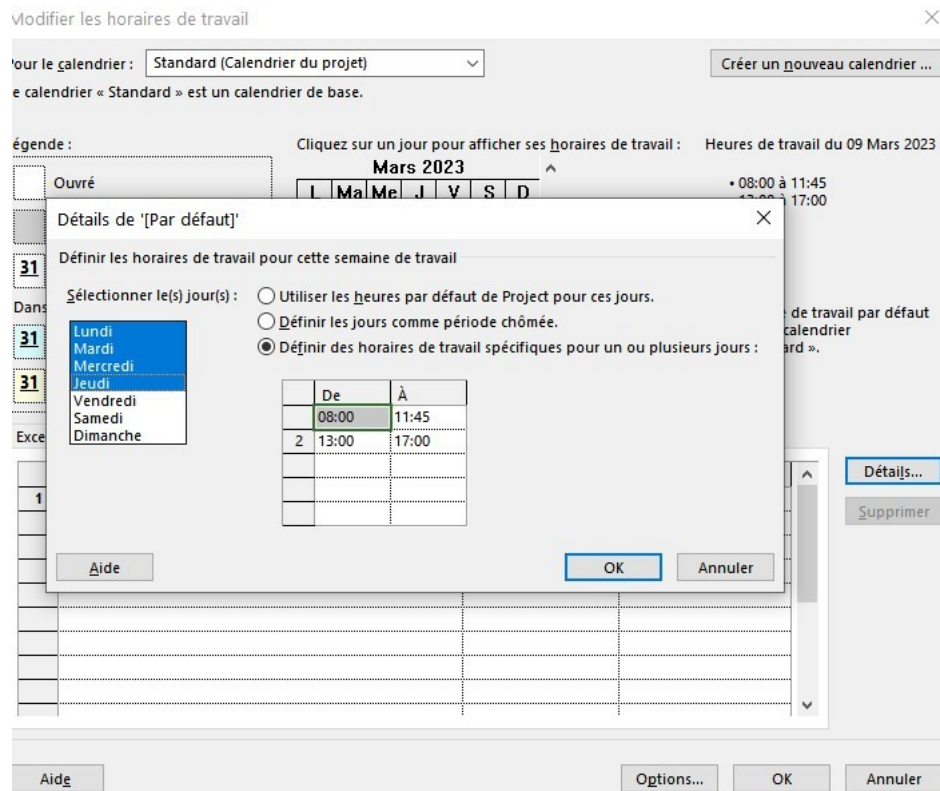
Modifier les horaires de travail

Pour le calendrier : Standard (Calendrier du projet)

Créer un nouveau calendrier ...

Le calendrier « Standard » est un calendrier de base.

Légende :

Ouvré

31

Dans

31

31

Cliquez sur un jour pour afficher ses horaires de travail :

Mars 2023

| L | Ma | Me | J | V | S | D |
|---|---|---|---|---|---|---|

Heures de travail du 09 Mars 2023

• 08:00 à 11:45
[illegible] à 17:00

de travail par défaut calendrier ard ».

Exce

1

Détails...

Supprimer

Détails de '[Par défaut]'

Définir les horaires de travail pour cette semaine de travail

Sélectionner le(s) jour(s) :

Lundi
Mardi
Mercredi
Jeudi
Vendredi
Samedi
Dimanche

Utiliser les heures par défaut de Project pour ces jours.

Définir les jours comme période chômée.

Définir des horaires de travail spécifiques pour un ou plusieurs jours :

| | De | À |
|---|---|---|
| | 08:00 | 11:45 |
| 2 | 13:00 | 17:00 |
| | | |
| | | |
| | | |

Aide

OK

Annuler

Aide

Options...

OK

Annuler